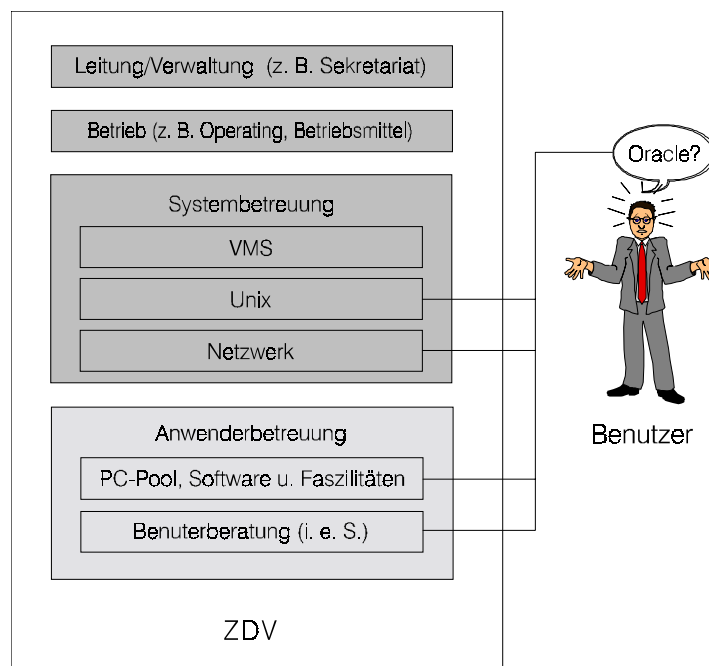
Leitung/Verwaltung (z. B. Sekretariat)

Betrieb (z. B. Operating, Betriebsmittel)

Systembetreuung

VMS

Unix

Netzwerk

Anwenderbetreuung

PC-Pool, Software u. Faszilitäten

Benuterberatung (i. e. S.)

ZDV

Oracle?

Benutzer